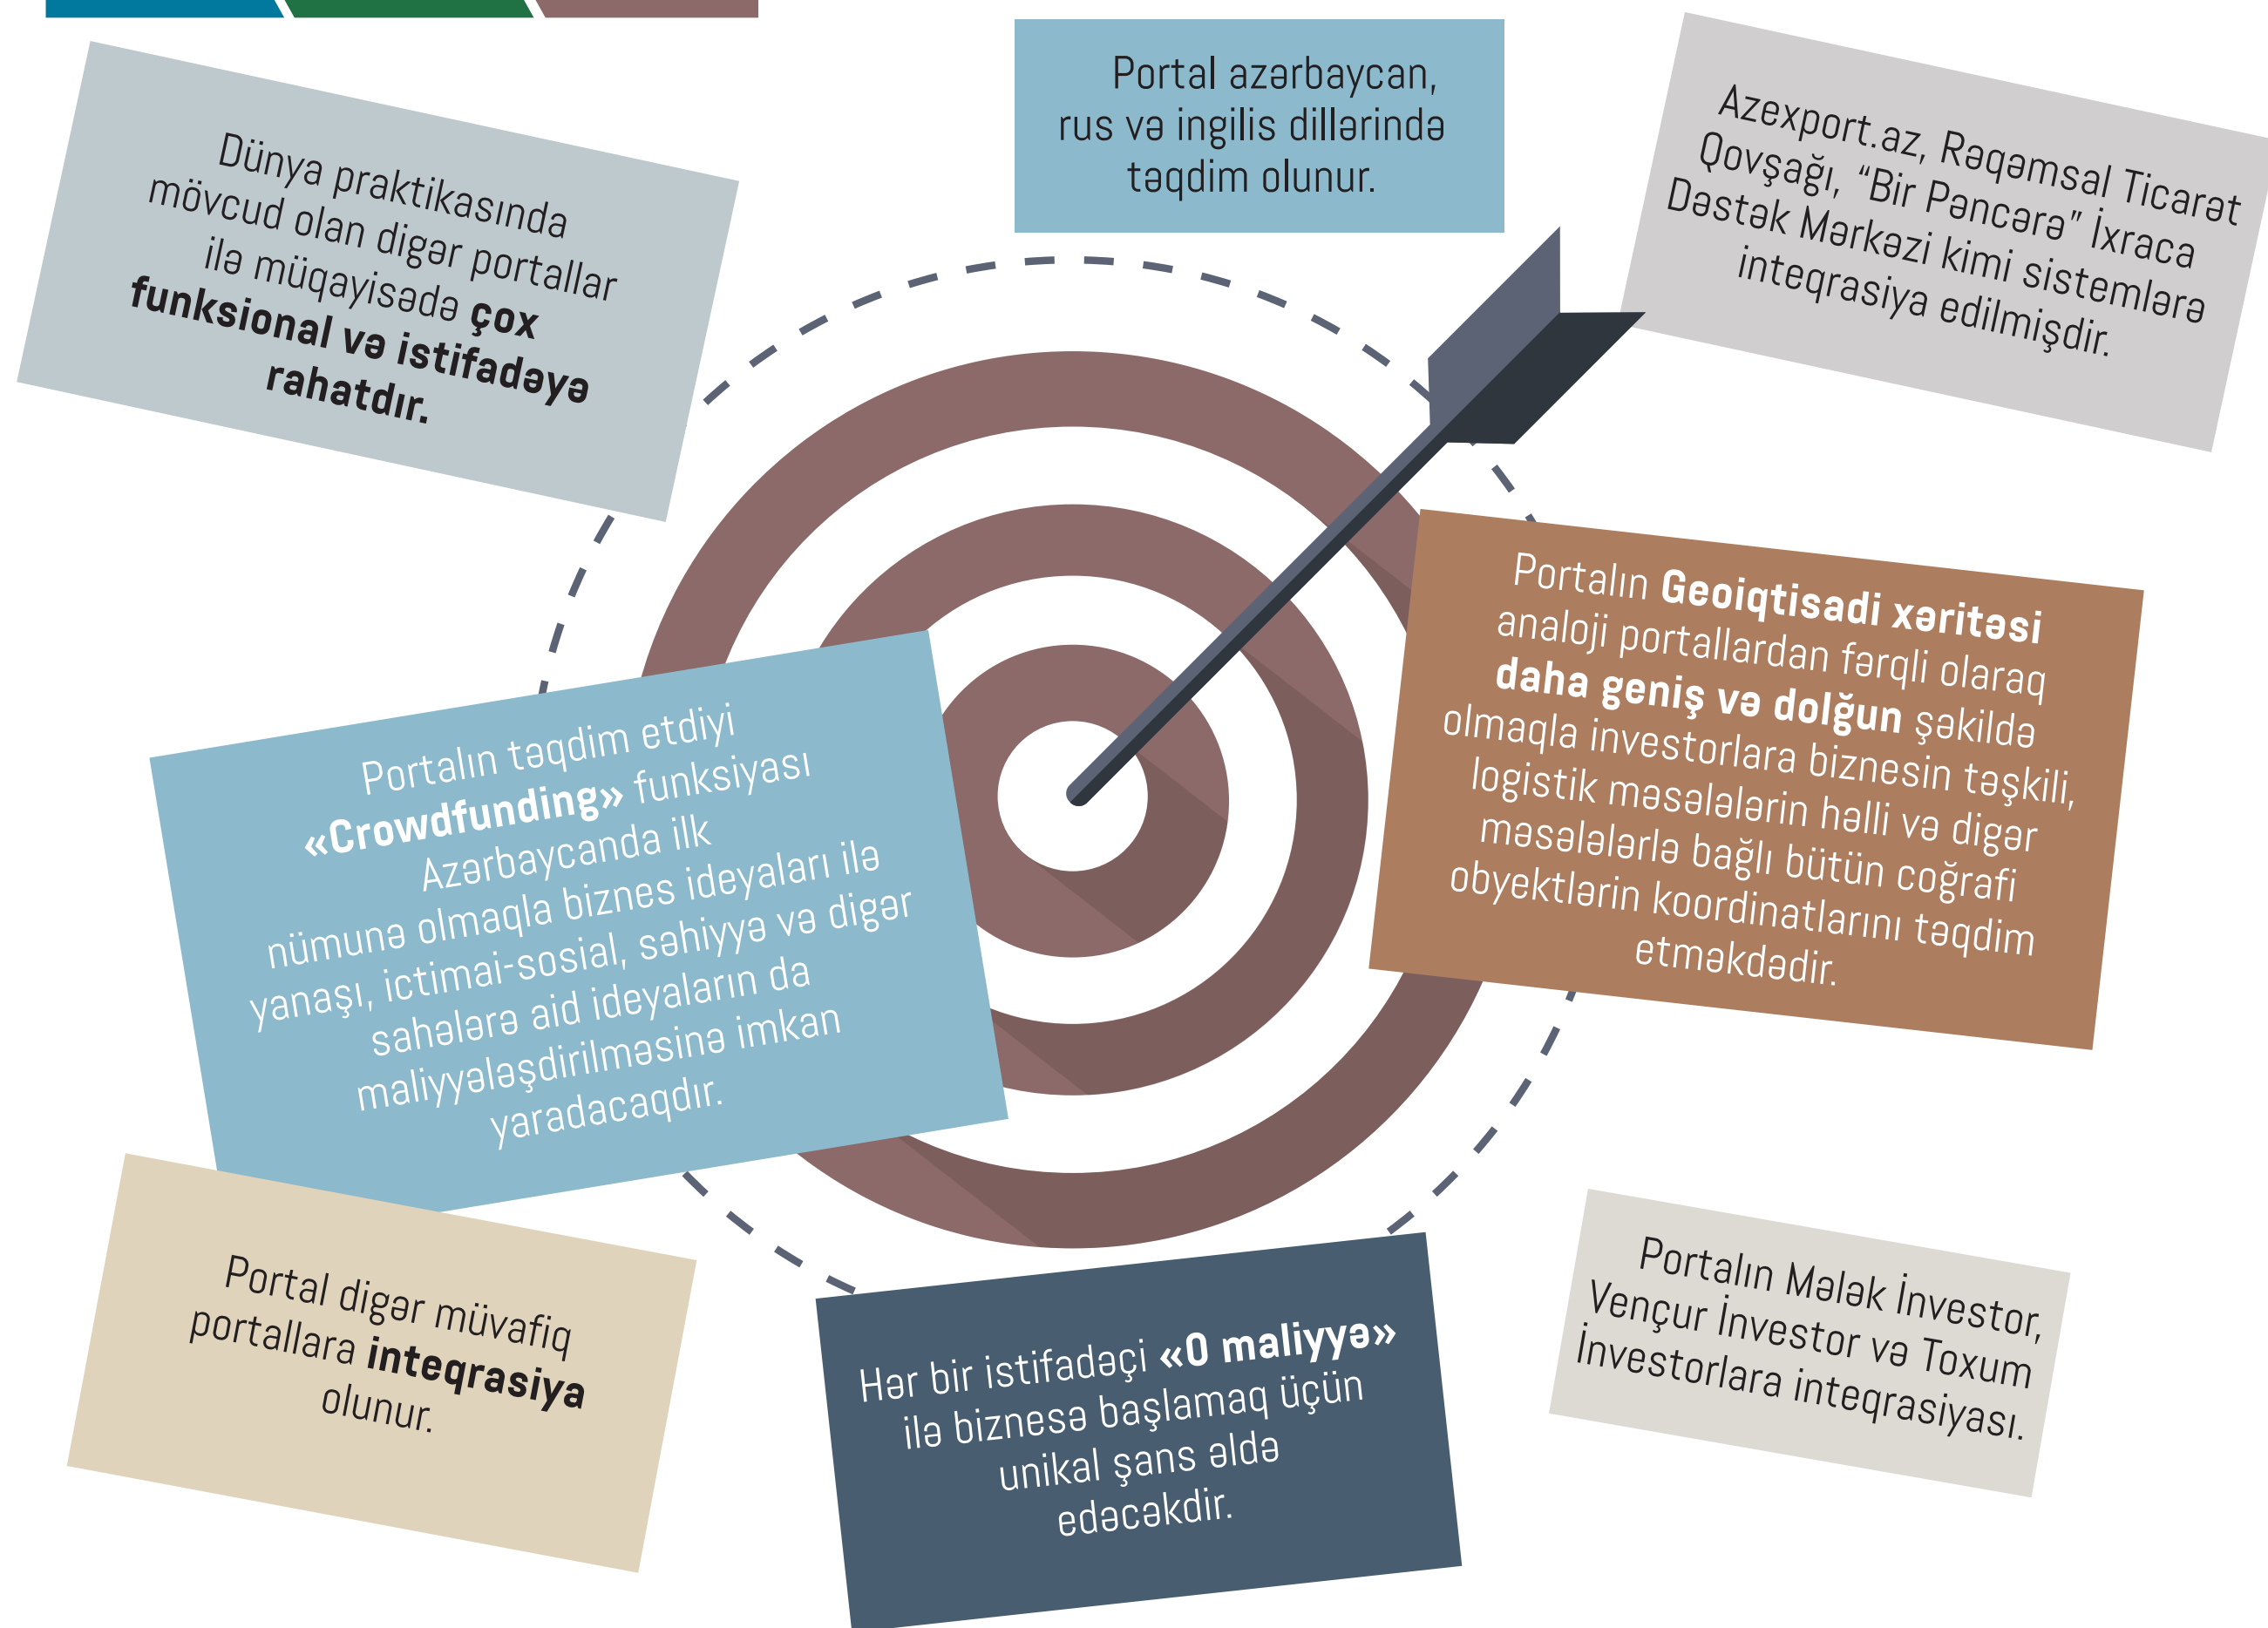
Dünya praktikasında mövcud olan digər portallar ilə müqayisədə çox funksional və istifadəyə rahatdır.

Portal azərbaycan, rus və ingilis dillərində təqdim olunur.

Azexport.az, Rəqəmsal Ticarət Qovşağı, "Bir Pəncərə" İxraca Dəstək Mərkəzi kimi sistemlərə inteqrasiya edilmişdir.

Portalın Geoiqtisadi xəritəsi analoji portallardan fərqli olaraq daha geniş və dolğun şəkildə olmaqla investorlara biznesin təşkili, logistik məsələlərin həlli və digər məsələlərlə bağlı bütün coğrafi obyektlərin koordinatlarını təqdim etməkdədir.

Portalın təqdim etdiyi «Crowdfunding» funksiyası Azərbaycanda ilk nümunə olmaqla biznes ideyaları ilə yanaşı, ictimai-sosial, səhiyyə və digər sahələrə aid ideyaların da maliyyələşdirilməsinə imkan yaradacaqdır.

Portal digər müvafiq portallara inteqrasiya olunur.

Hər bir istifadəçi «0 maliyyə» ilə biznesə başlamaq üçün unikal şans əldə edəcəkdir.

Portalın Mələk İnvestor, Vençur İnvestor və Toxum İnvestorlara inteqrasiyası.